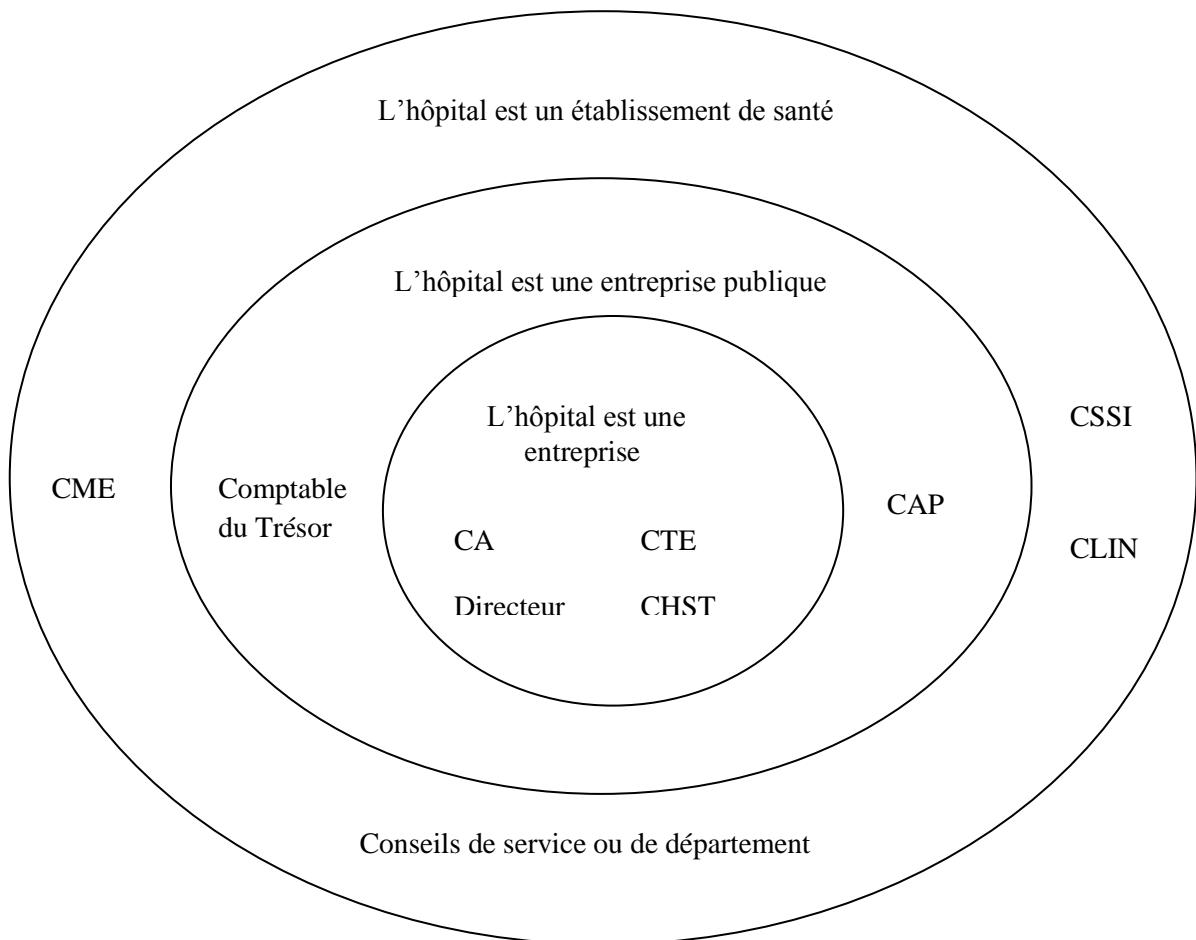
L’hôpital est un établissement de santé

L’hôpital est une entreprise publique

L’hôpital est une entreprise

CSSI

CME

Comptable du Trésor

CAP

CA

CTE

CLIN

Directeur

CHST

Conseils de service ou de département